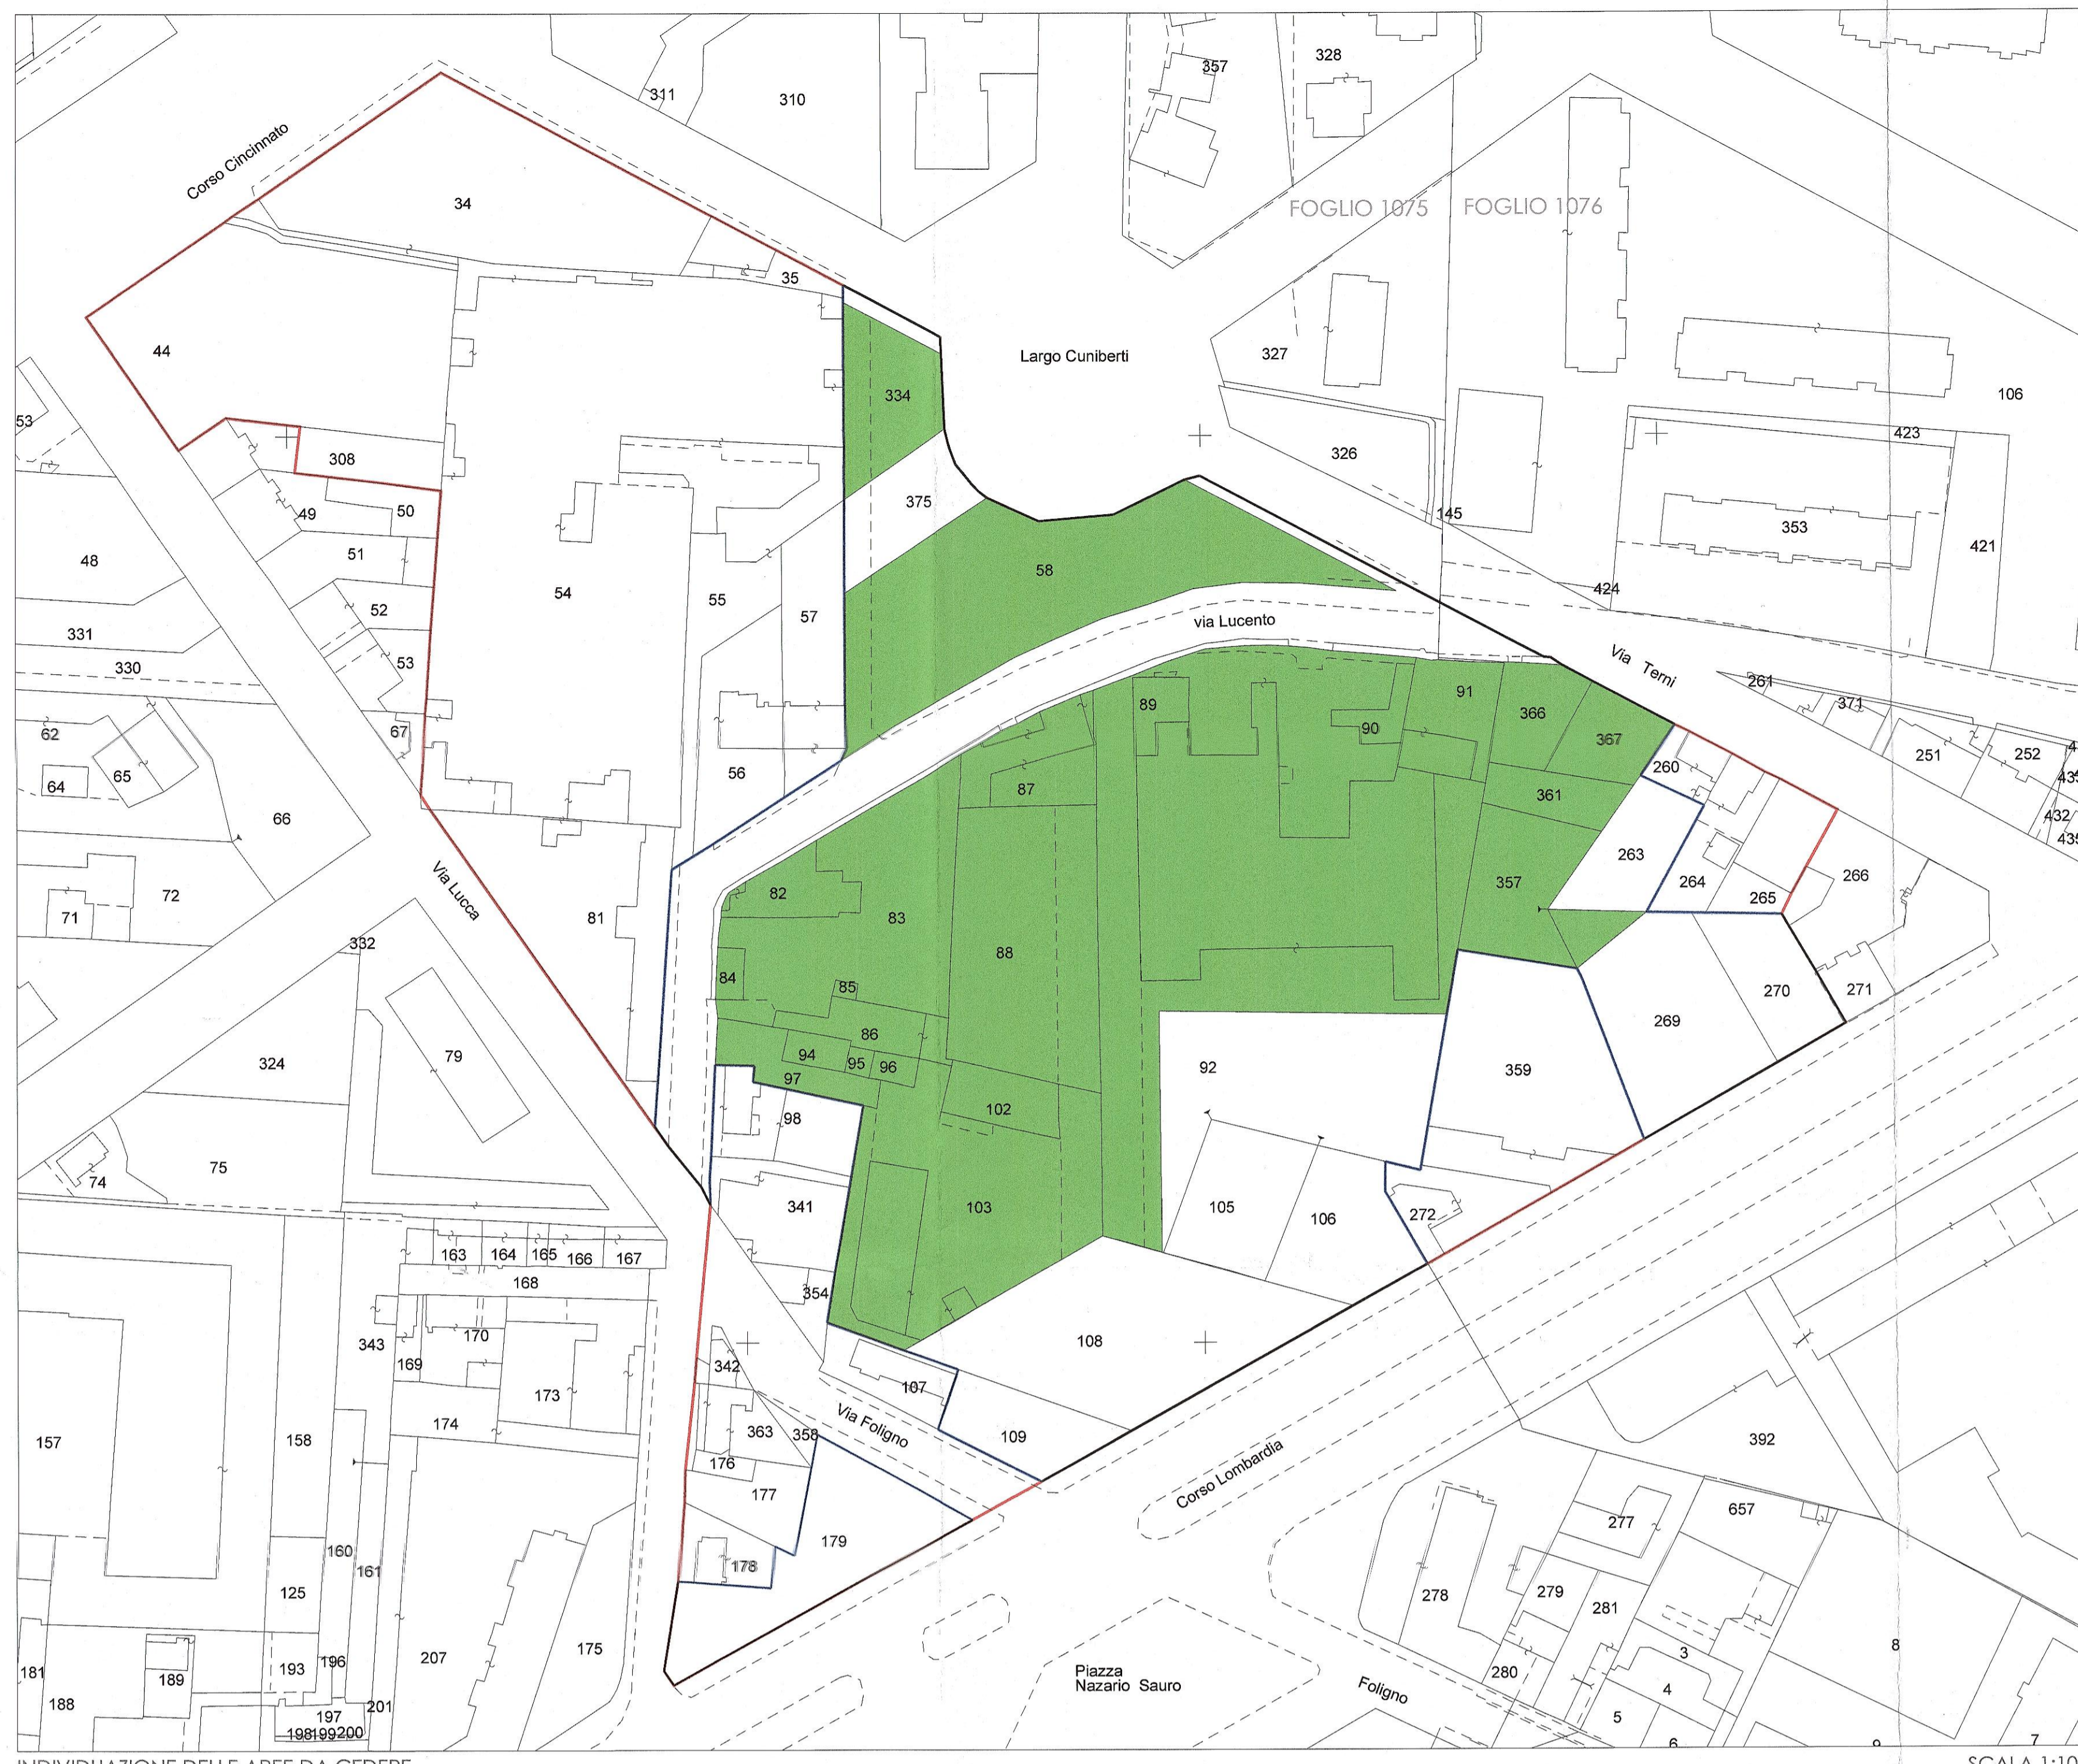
357
328
311
310
Corso Cincinnato
34
FOGLIO 1075
FOGLIO 1076
35
44
334
Largo Cuniberti
327
106
53
308
326
423
375
49
50
145
353
48
51
421
58
54
55
52
57
424
331
via Lucento
330
53
Via Terni
261
91
371
89
366
62
67
90
367
251
252
56
260
64
65
361
87
66
263
357
82
264
266
71
72
81
83
265
Via Lucca
332
88
84
270
271
85
269
86
324
79
94
95
96
92
359
97
98
102
75
74
341
103
105
106
272
163
164
165
166
167
168
354
170
343
108
169
342
173
107
Via Foligno
174
363
358
109
392
157
158
176
Corso Lombardia
177
657
160
179
277
161
178
125
278
279
281
3
8
175
181
193
196
207
Piazza Nazario Sauro
280
4
189
188
197
201
Foligno
5
198
199
200
6
7
9
INDIVIDUAZIONE DELLE AREE DA CEDERE
SCALA 1:10